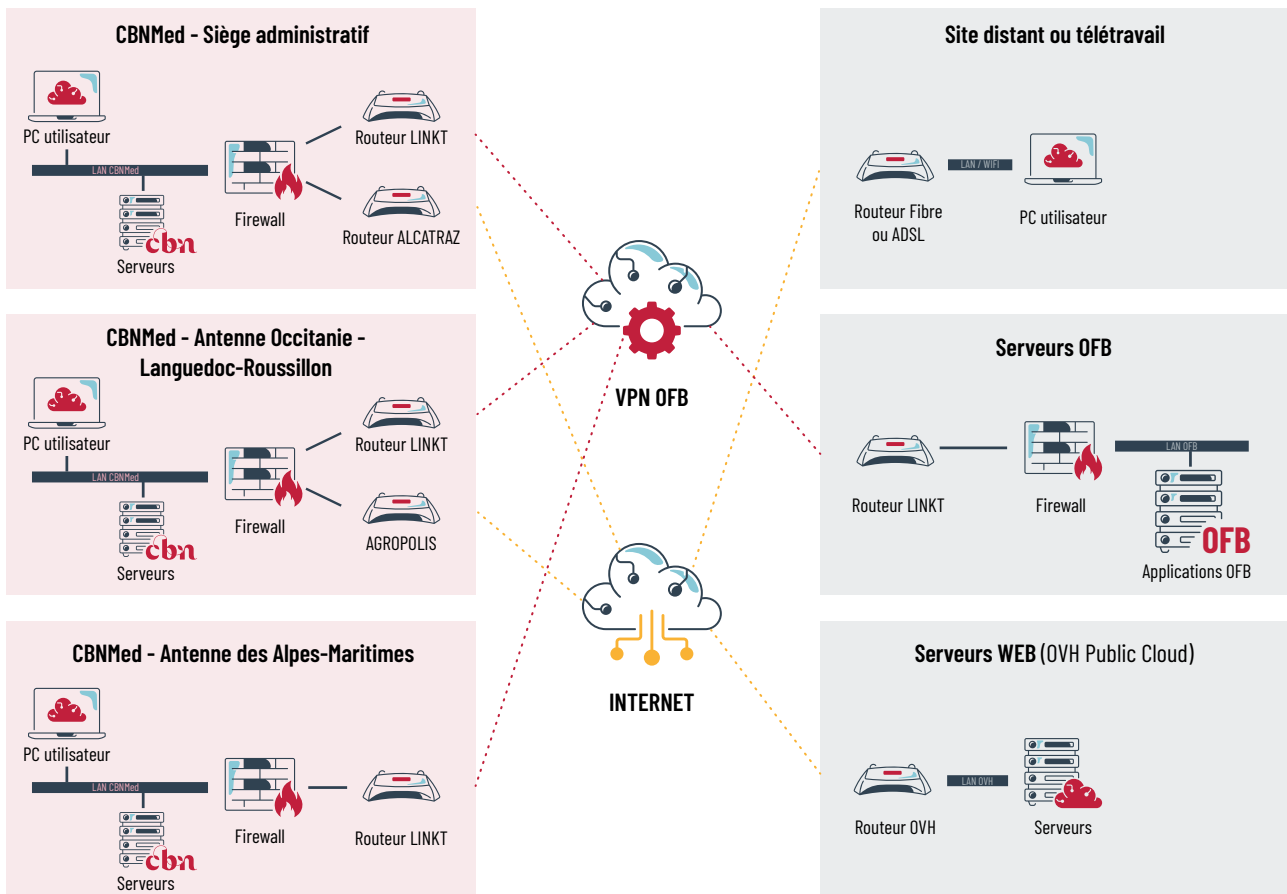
CBNMed - Siège administratif

PC utilisateur

LAN CBNMed

Serveurs

cbn

Firewall

Routeur LINKT

Routeur ALCATRAZ

CBNMed - Antenne Occitanie - Languedoc-Roussillon

PC utilisateur

LAN CBNMed

Serveurs

cbn

Firewall

Routeur LINKT

AGROPOLIS

CBNMed - Antenne des Alpes-Maritimes

PC utilisateur

LAN CBNMed

Serveurs

cbn

Firewall

Routeur LINKT

VPN OFB

INTERNET

Site distant ou télétravail

Routeur Fibre ou ADSL

LAN / WIFI

PC utilisateur

Serveurs OFB

Routeur LINKT

Firewall

LAN OFB

OFB

Applications OFB

Serveurs WEB (OVH Public Cloud)

Routeur OVH

LAN OVH

Serveurs